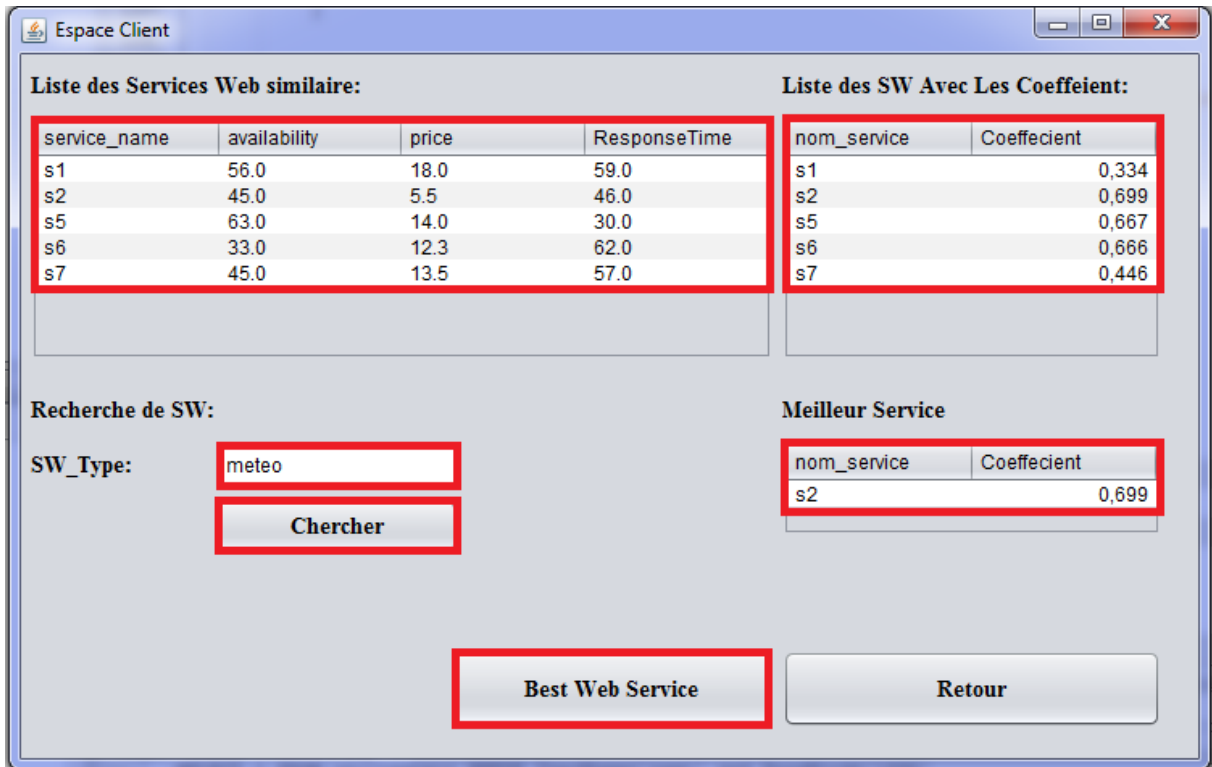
Espace Client

Liste des Services Web similaire:

| service_name | availability | price | ResponseTime |
|---|---|---|---|
| s1 | 56.0 | 18.0 | 59.0 |
| s2 | 45.0 | 5.5 | 46.0 |
| s5 | 63.0 | 14.0 | 30.0 |
| s6 | 33.0 | 12.3 | 62.0 |
| s7 | 45.0 | 13.5 | 57.0 |

Liste des SW Avec Les Coeffeient:

| nom_service | Coeffecient |
|---|---|
| s1 | 0,334 |
| s2 | 0,699 |
| s5 | 0,667 |
| s6 | 0,666 |
| s7 | 0,446 |

Recherche de SW:

SW_Type: meteo

Chercher

Meilleur Service

| nom_service | Coeffecient |
|---|---|
| s2 | 0,699 |

Best Web Service

Retour